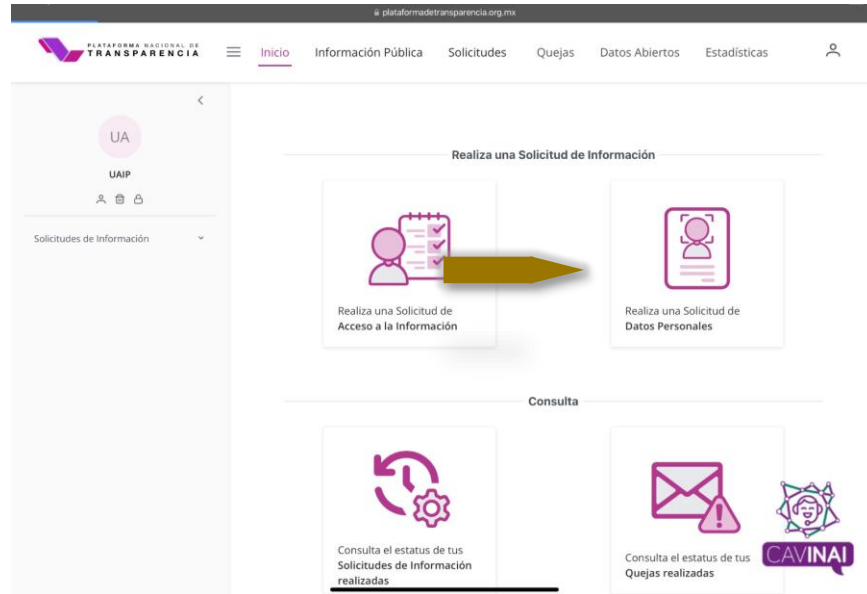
plataformadetransparencia.org.mx

PLATAFORMA NACIONAL DE TRANSPARENCIA

Inicio Información Pública Solicitudes Quejas Datos Abiertos Estadísticas

UA
UAIP

Solicitudes de Información

Realiza una Solicitud de Información

Realiza una Solicitud de **Acceso a la Información**

Realiza una Solicitud de **Datos Personales**

Consulta

Consulta el estatus de tus **Solicitudes de Información realizadas**

Consulta el estatus de tus **Quejas realizadas**

CAVINAI